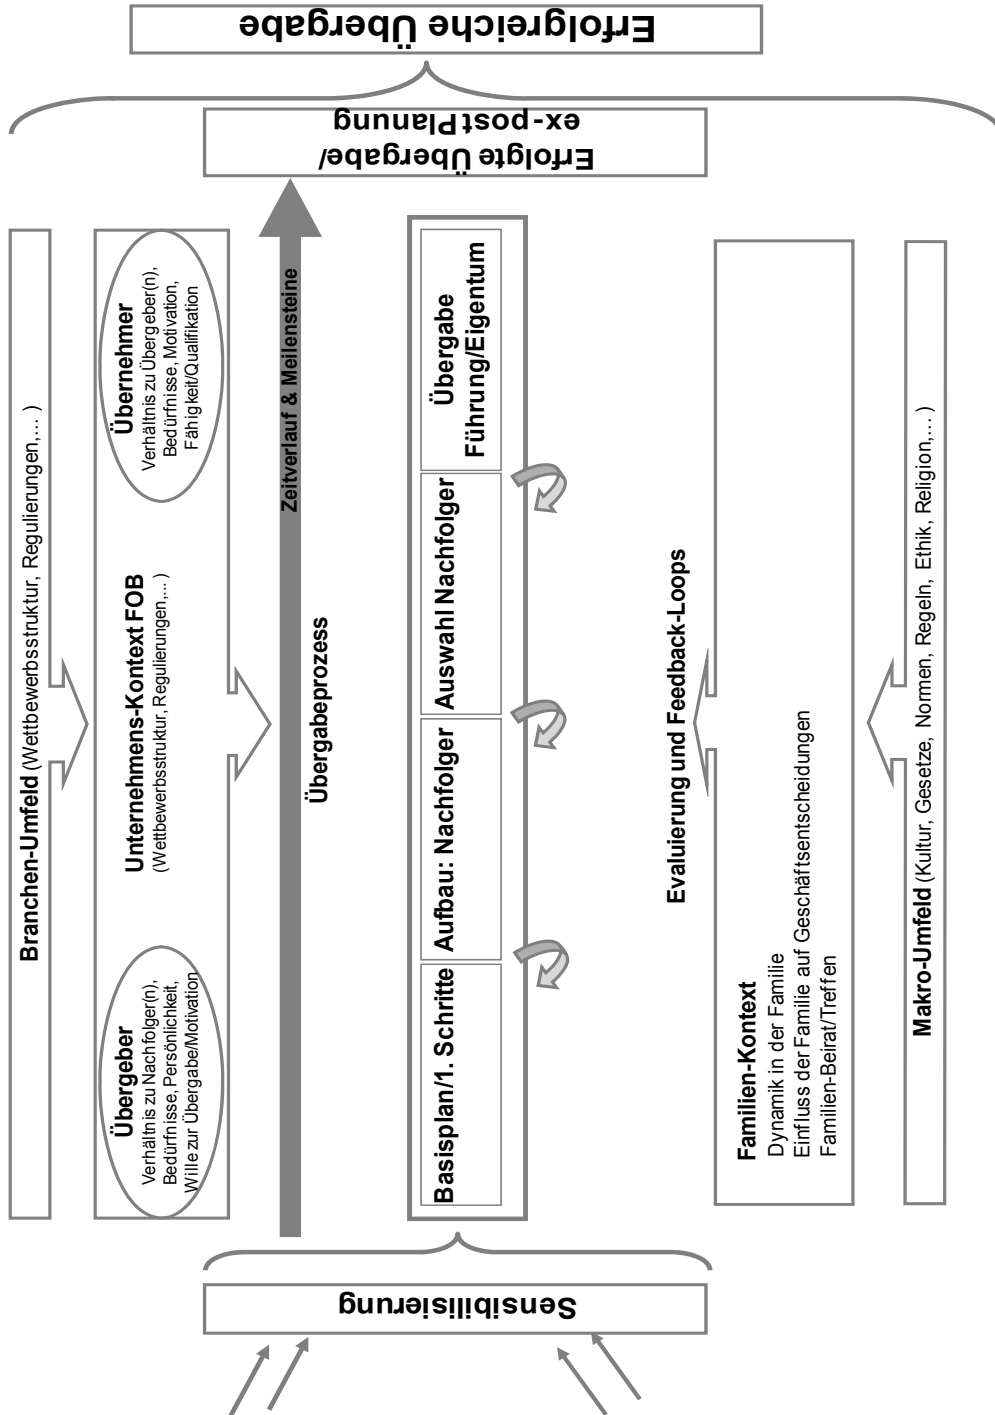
Erfolgreiche Übergabe

Erfolgte Übergabe/ ex-post Planung

Branchen-Umfeld (Wettbewerbsstruktur, Regulierungen,... )

Unternehmens-Kontext FOB (Wettbewerbsstruktur, Regulierungen,... )

Übergeber
Verhältnis zu Nachfolger(n), Bedürfnisse, Persönlichkeit, Wille zur Übergabe/Motivation

Übernehmer
Verhältnis zu Übergeber(n), Bedürfnisse, Motivation, Fähigkeit/Qualifikation

Zeitverlauf & Meilensteine

Übergabeprozess

Basisplan/1. Schritte

Aufbau: Nachfolger

Auswahl Nachfolger

Übergabe Führung/Eigentum

Evaluierung und Feedback-Loops

Familien-Kontext
Dynamik in der Familie
Einfluss der Familie auf Geschäftsentscheidungen
Familien-Beirat/Treffen

Makro-Umfeld (Kultur, Gesetze, Normen, Regeln, Ethik, Religion,... )

Sensibilisierung